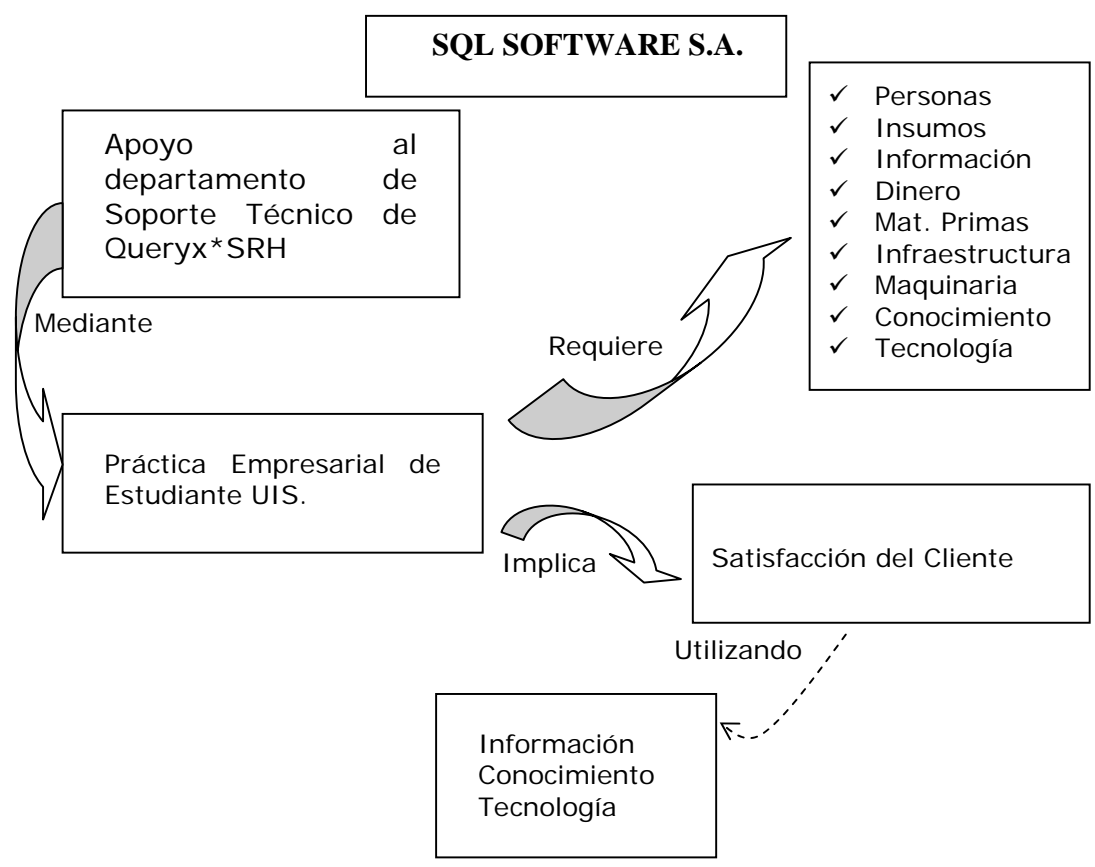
SQL SOFTWARE S.A.

Apoyo al departamento de Soporte Técnico de Queryx*SRH

✓ Personas
✓ Insumos
✓ Información
✓ Dinero
✓ Mat. Primas
✓ Infraestructura
✓ Maquinaria
✓ Conocimiento
✓ Tecnología

Mediante

Requiere

Práctica Empresarial de Estudiante UIS.

Implica

Satisfacción del Cliente

Utilizando

Información
Conocimiento
Tecnología